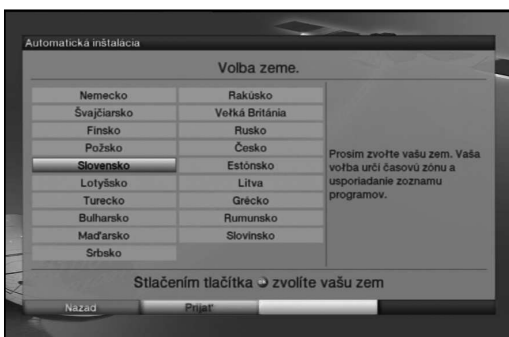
Automatická inštalácia

Volba zeme.

| | |
|---|---|
| Nemecko | Rakúsko |
| Švajčiarsko | Veľká Británia |
| Finsko | Rusko |
| Poľsko | Česko |
| Slovensko | Estónsko |
| Lotyšsko | Litva |
| Turecko | Grécko |
| Bulharsko | Rumunsko |
| Maďarsko | Slovinsko |
| Srbsko | |

Prosím zvoľte vašu zem. Vaša voľba určí časovú zónu a usporiadanie zoznamu programov.

Stlačením tlačítka zvolíte vašu zem

Nazad

Prijat'